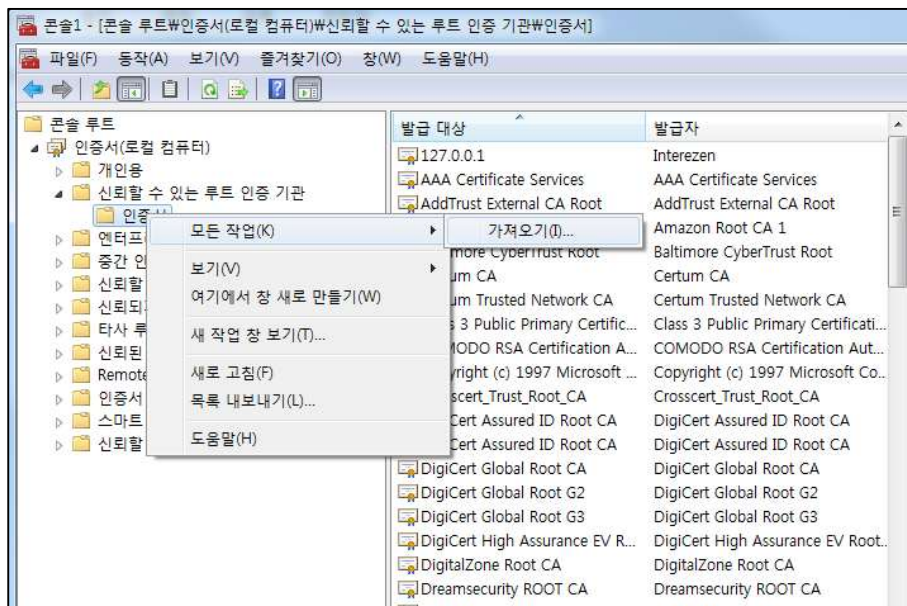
콘솔1 - [콘솔 루트₩인증서(로컬 컴퓨터)₩신뢰할 수 있는 루트 인증 기관₩인증서]

파일(F) 동작(A) 보기(V) 즐겨찾기(O) 창(W) 도움말(H)

콘솔 루트
인증서(로컬 컴퓨터)
개인용
신뢰할 수 있는 루트 인증 기관
인증서
엔터프
중간 인
신뢰할
신뢰되
타사 루
신뢰된
Remote
인증서
스마트
신뢰할

모든 작업(K)
가져오기(I)...
보기(V)
여기에서 창 새로 만들기(W)
새 작업 창 보기(T)...
새로 고침(F)
목록 내보내기(L)...
도움말(H)

| 발급 대상 | 발급자 |
|---|---|
| 127.0.0.1 | Interezen |
| AAA Certificate Services | AAA Certificate Services |
| AddTrust External CA Root | AddTrust External CA Root |
| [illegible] | Amazon Root CA 1 |
| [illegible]more CyberTrust Root | Baltimore CyberTrust Root |
| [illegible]um CA | Certum CA |
| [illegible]um Trusted Network CA | Certum Trusted Network CA |
| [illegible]s 3 Public Primary Certific... | Class 3 Public Primary Certificati... |
| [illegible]ODO RSA Certification A... | COMODO RSA Certification Aut... |
| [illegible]yright (c) 1997 Microsoft ... | Copyright (c) 1997 Microsoft Co... |
| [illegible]sscert_Trust_Root_CA | Crosscert_Trust_Root_CA |
| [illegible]Cert Assured ID Root CA | DigiCert Assured ID Root CA |
| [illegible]Cert Assured ID Root CA | DigiCert Assured ID Root CA |
| DigiCert Global Root CA | DigiCert Global Root CA |
| DigiCert Global Root G2 | DigiCert Global Root G2 |
| DigiCert Global Root G3 | DigiCert Global Root G3 |
| DigiCert High Assurance EV R... | DigiCert High Assurance EV Root... |
| DigitalZone Root CA | DigitalZone Root CA |
| Dreamsecurity ROOT CA | Dreamsecurity ROOT CA |